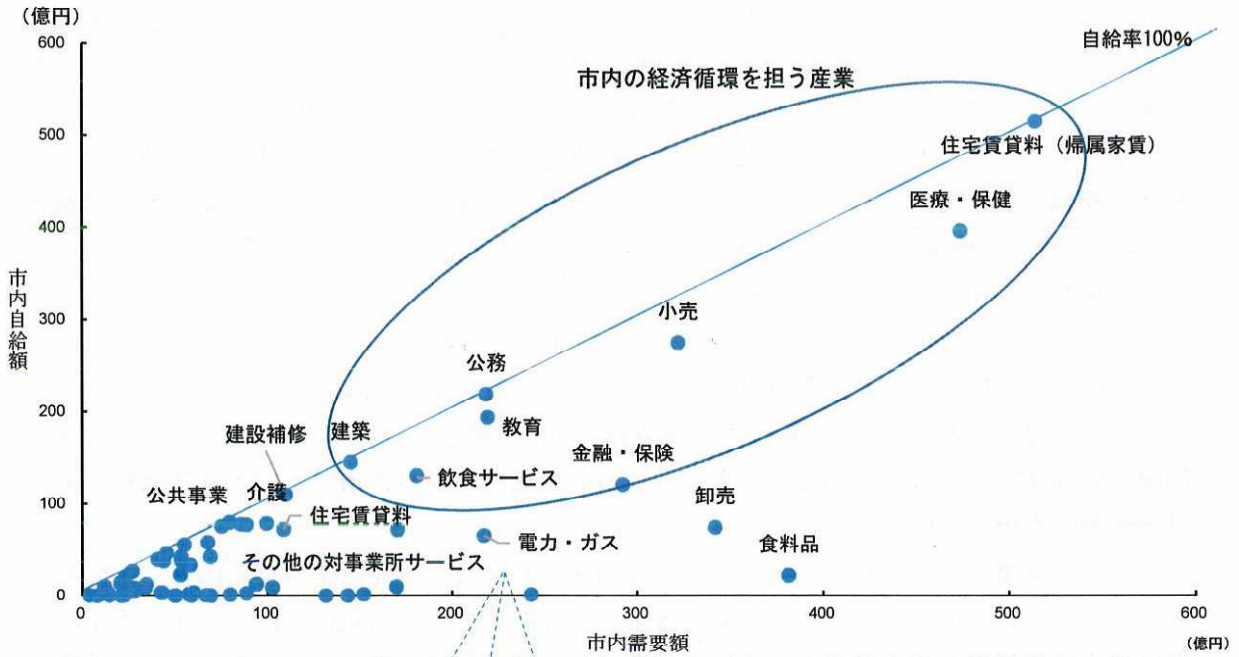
（億円）

600

500

400

300

200

100

0

市内自給額

自給率100%

市内の経済循環を担う産業

住宅賃貸料（帰属家賃）

医療・保健

小売

公務

教育

建設補修

建築

金融・保険

飲食サービス

公共事業

介護

卸売

住宅賃貸料

電力・ガス

食料品

その他の対事業所サービス

0

100

200

300

400

500

600

市内需要額

（億円）